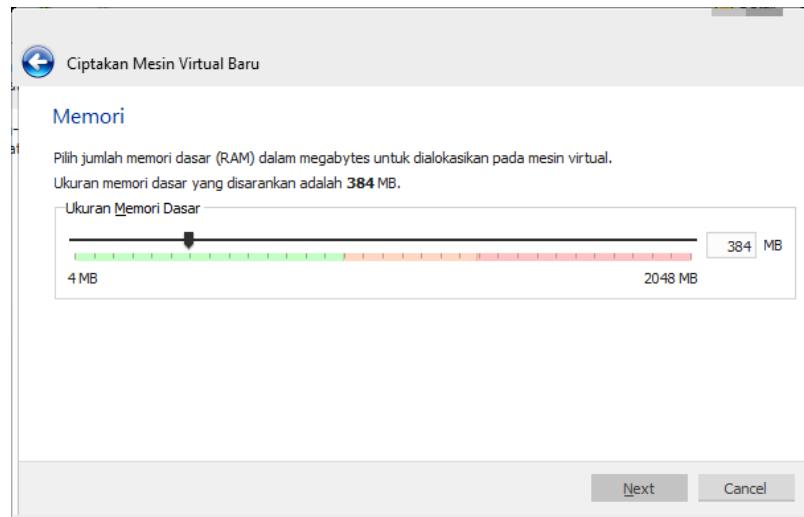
Ciptakan Mesin Virtual Baru

Memori

Pilih jumlah memori dasar (RAM) dalam megabytes untuk dialokasikan pada mesin virtual.

Ukuran memori dasar yang disarankan adalah **384** MB.

Ukuran Memori Dasar

384 MB

4 MB

2048 MB

Next

Cancel